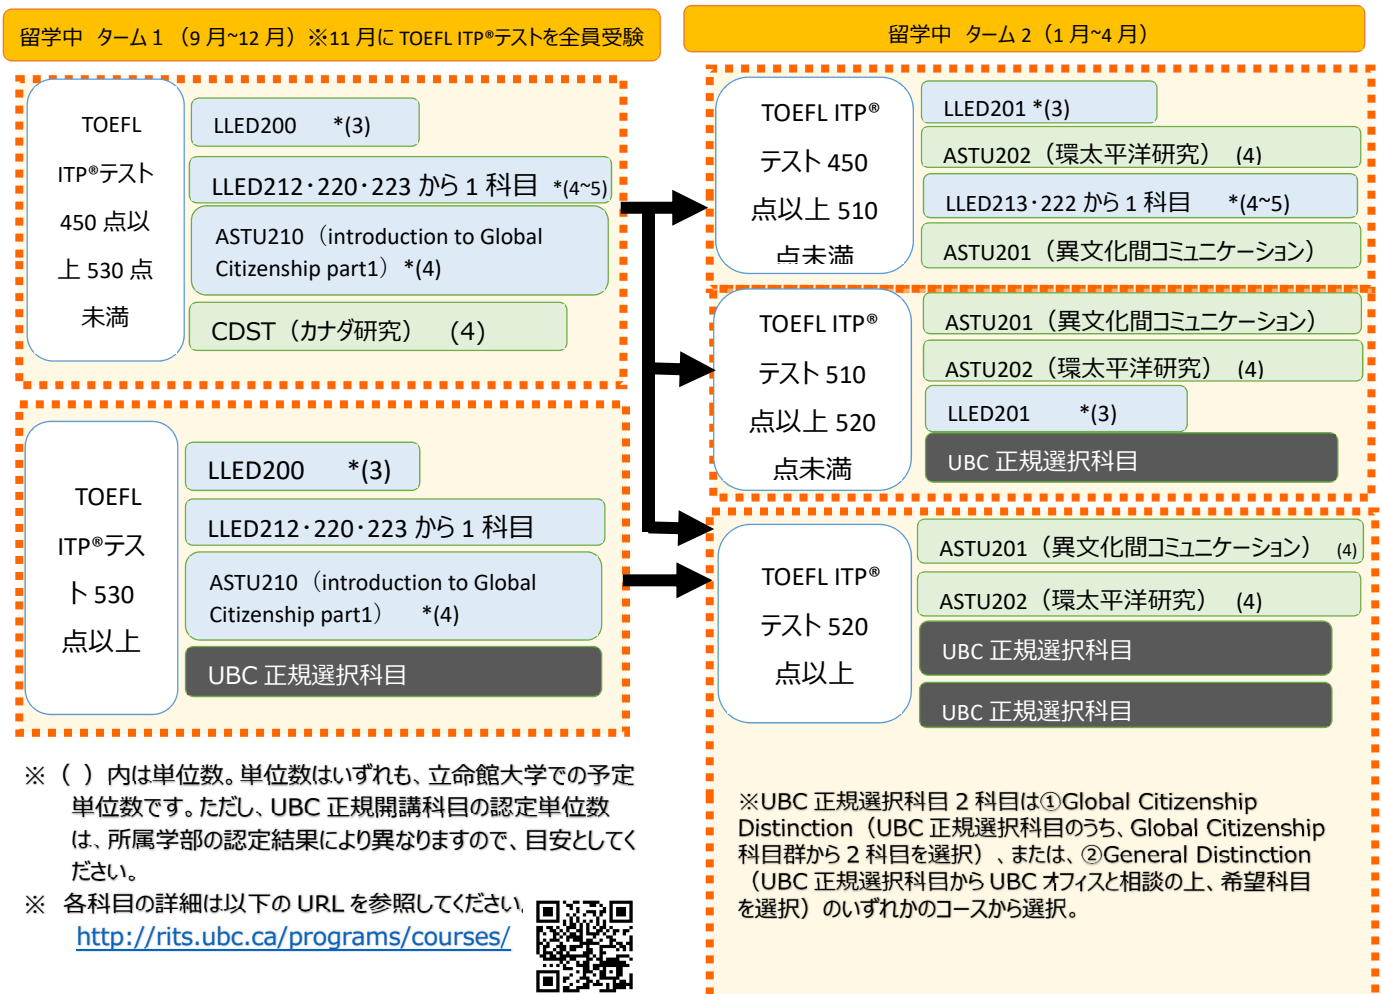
留学中 ターム 1 （9 月~12 月）※11 月に TOEFL ITP®テストを全員受験

TOEFL ITP®テスト 450 点以上 530 点未満

LLED200 *(3)

LLED212･220･223 から 1 科目 *(4~5)

ASTU210（introduction to Global Citizenship part1） *(4)

CDST（カナダ研究） (4)

TOEFL ITP®テスト 530 点以上

LLED200 *(3)

LLED212･220･223 から 1 科目

ASTU210（introduction to Global Citizenship part1） *(4)

UBC 正規選択科目

※（ ）内は単位数。単位数はいずれも、立命館大学での予定単位数です。ただし、UBC 正規開講科目の認定単位数は、所属学部の認定結果により異なりますので、目安としてください。

※ 各科目の詳細は以下の URL を参照してください。
http://rits.ubc.ca/programs/courses/

留学中 ターム 2（1 月~4 月）

TOEFL ITP® テスト 450 点以上 510 点未満

LLED201 *(3)

ASTU202（環太平洋研究） (4)

LLED213･222 から 1 科目 *(4~5)

ASTU201（異文化間コミュニケーション）

TOEFL ITP® テスト 510 点以上 520 点未満

ASTU201（異文化間コミュニケーション）

ASTU202（環太平洋研究） (4)

LLED201 *(3)

UBC 正規選択科目

TOEFL ITP® テスト 520 点以上

ASTU201（異文化間コミュニケーション） (4)

ASTU202（環太平洋研究） (4)

UBC 正規選択科目

UBC 正規選択科目

※UBC 正規選択科目 2 科目は①Global Citizenship Distinction（UBC 正規選択科目のうち、Global Citizenship 科目群から 2 科目を選択）、または、②General Distinction（UBC 正規選択科目から UBC オフィスと相談の上、希望科目を選択）のいずれかのコースから選択。